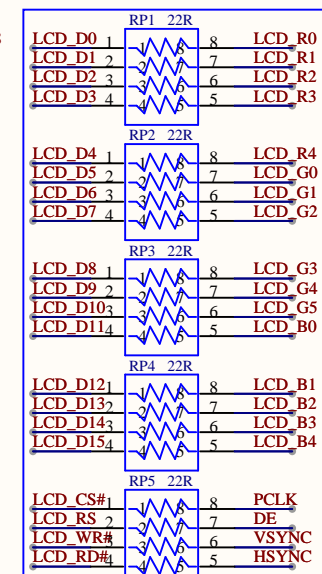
RP1 22R
LCD_D0 1 8 LCD_R0
LCD_D1 2 7 LCD_R1
LCD_D2 3 6 LCD_R2
LCD_D3 4 5 LCD_R3

RP2 22R
LCD_D4 1 8 LCD_R4
LCD_D5 2 7 LCD_G0
LCD_D6 3 6 LCD_G1
LCD_D7 4 5 LCD_G2

RP3 22R
LCD_D8 1 8 LCD_G3
LCD_D9 2 7 LCD_G4
LCD_D10 3 6 LCD_G5
LCD_D11 4 5 LCD_B0

RP4 22R
LCD_D12 1 8 LCD_B1
LCD_D13 2 7 LCD_B2
LCD_D14 3 6 LCD_B3
LCD_D15 4 5 LCD_B4

RP5 22R
LCD_CS# 1 8 PCLK
LCD_RS 2 7 DE
LCD_WR# 3 6 VSYNC
LCD_RD# 4 5 HSYNC